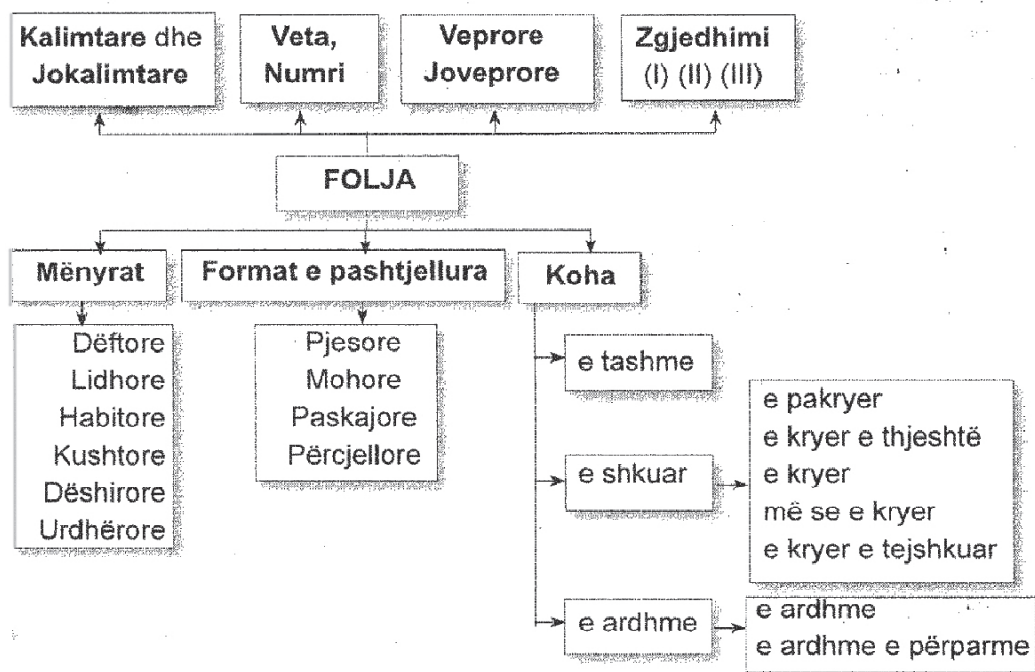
Kalimtare dhe Jokalimtare

Veta, Numri

Veprore Joveprore

Zgjedhimi (I) (II) (III)

FOLJA

Mënyrat

Dëftore
Lidhore
Habitore
Kushtore
Dëshirore
Urdhërore

Format e pashtjellura

Pjesore
Mohore
Paskajore
Përcjellore

Koha

e tashme

e shkuar

e pakryer
e kryer e thjeshtë
e kryer
më se e kryer
e kryer e tejshkuar

e ardhme

e ardhme
e ardhme e përparme